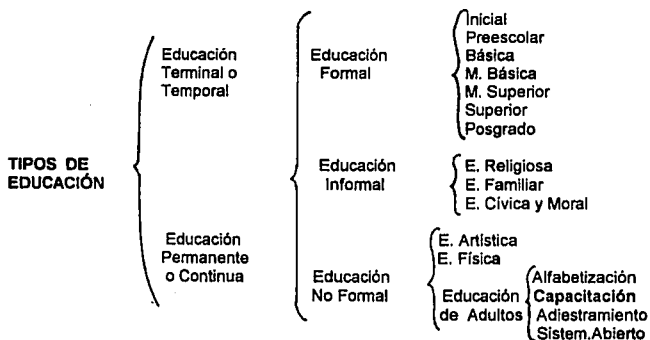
TIPOS DE EDUCACIÓN

Educación Terminal o Temporal

Educación Permanente o Continua

Educación Formal

Inicial
Preescolar
Básica
M. Básica
M. Superior
Superior
Posgrado

Educación Informal

E. Religiosa
E. Familiar
E. Cívica y Moral

Educación No Formal

E. Artística
E. Física
Educación de Adultos

Alfabetización
Capacitación
Adiestramiento
Sistem.Abierto